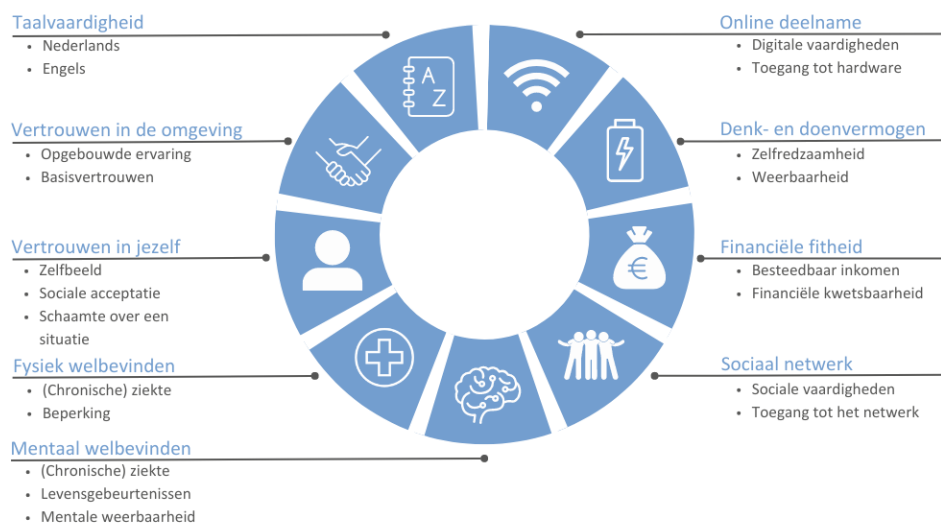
Taalvaardigheid
- Nederlands
- Engels

Vertrouwen in de omgeving
- Opgebouwde ervaring
- Basisvertrouwen

Vertrouwen in jezelf
- Zelfbeeld
- Sociale acceptatie
- Schaamte over een situatie

Fysiek welbevinden
- (Chronische) ziekte
- Beperking

Mentaal welbevinden
- (Chronische) ziekte
- Levensgebeurtenissen
- Mentale weerbaarheid

A Z

€

Online deelname
- Digitale vaardigheden
- Toegang tot hardware

Denk- en doenvermogen
- Zelfredzaamheid
- Weerbaarheid

Financiële fitheid
- Besteedbaar inkomen
- Financiële kwetsbaarheid

Sociaal netwerk
- Sociale vaardigheden
- Toegang tot het netwerk